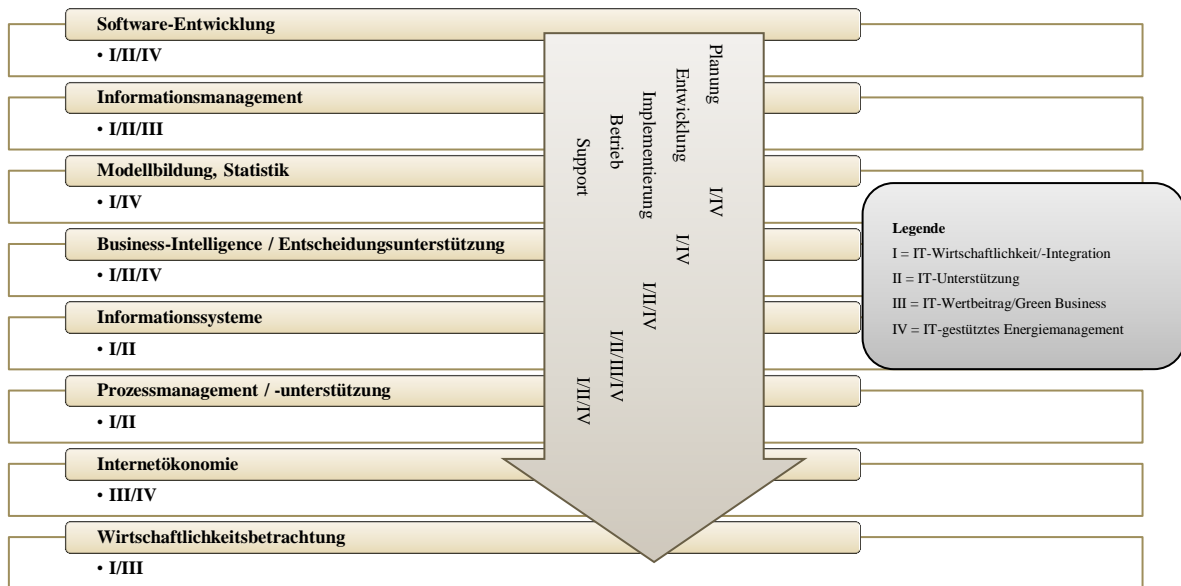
Software-Entwicklung
• I/II/IV

Informationsmanagement
• I/II/III

Modellbildung, Statistik
• I/IV

Business-Intelligence / Entscheidungsunterstützung
• I/II/IV

Informationssysteme
• I/II

Prozessmanagement / -unterstützung
• I/II

Internetökonomie
• III/IV

Wirtschaftlichkeitsbetrachtung
• I/III

Planung I/IV
Entwicklung I/IV
Implementierung I/II/IV
Betrieb I/II/III/IV
Support I/II/IV

Legende
I = IT-Wirtschaftlichkeit/-Integration
II = IT-Unterstützung
III = IT-Wertbeitrag/Green Business
IV = IT-gestütztes Energiemanagement